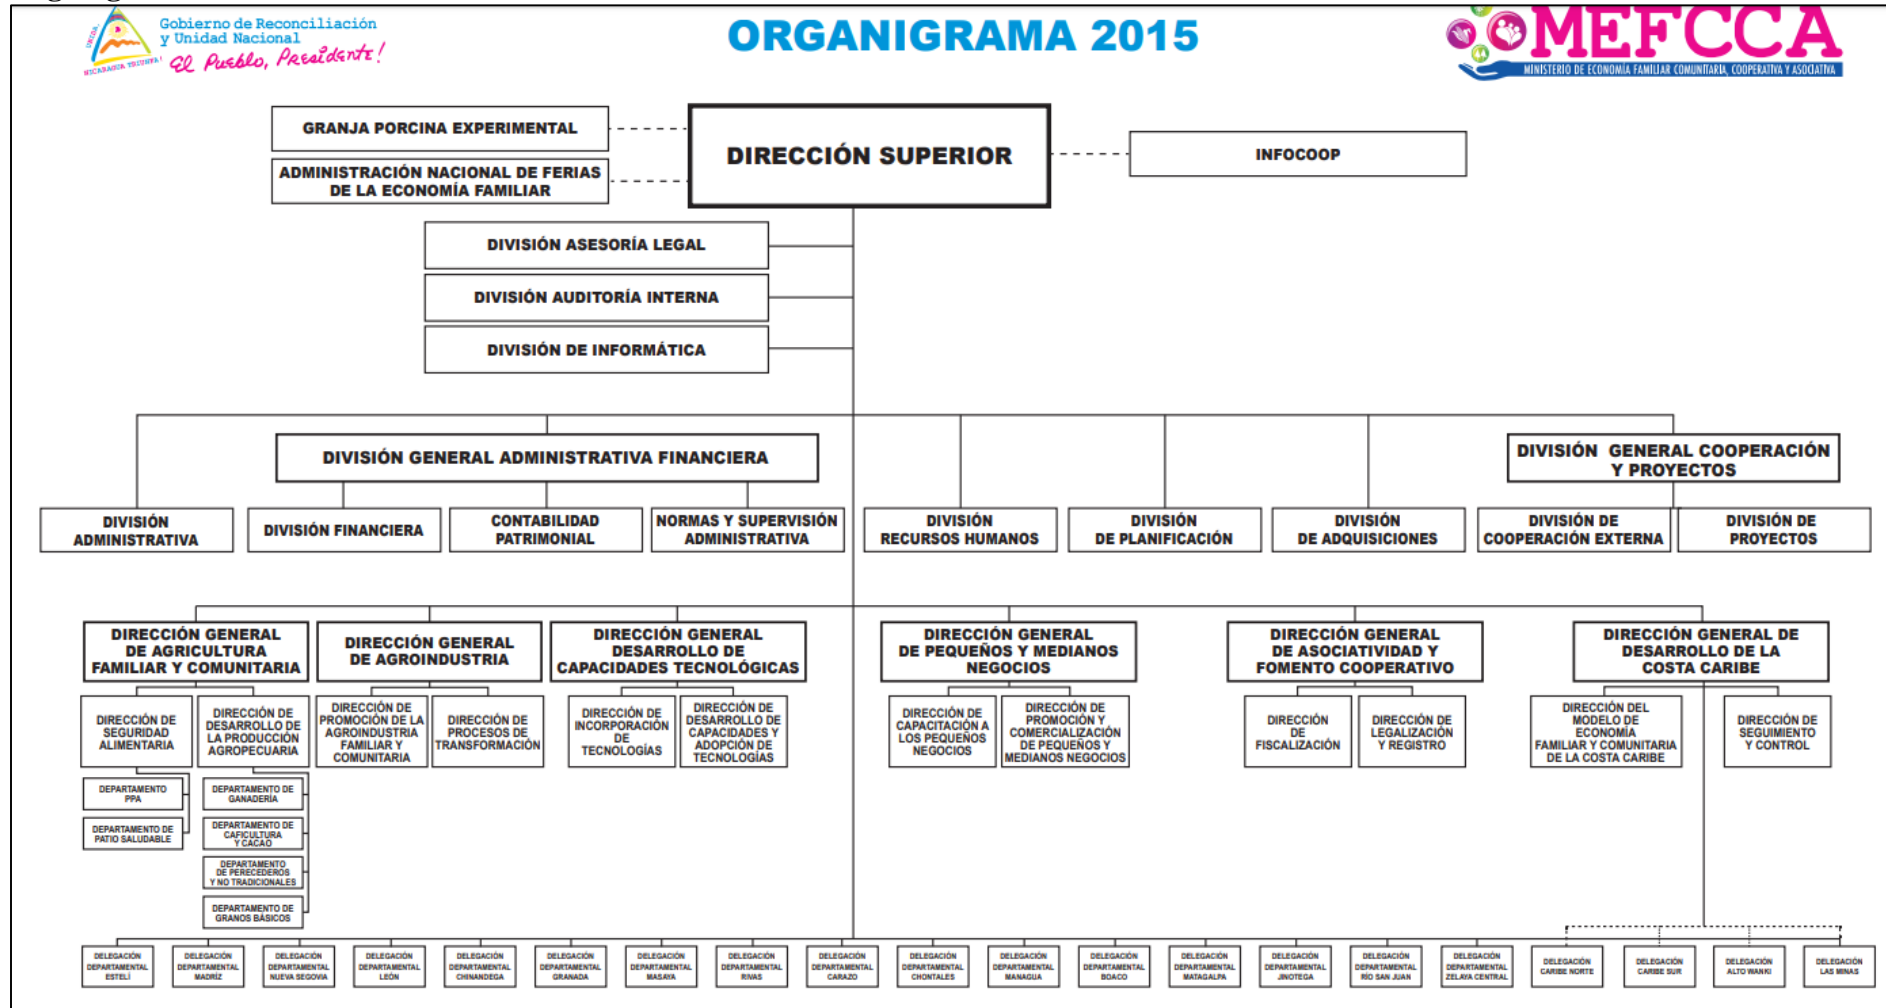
Gobierno de Reconciliación y Unidad Nacional
UNIDA NICARAGUA TRIUNFA!
El Pueblo, Presidente!

ORGANIGRAMA 2015

MEFCCA
MINISTERIO DE ECONOMÍA FAMILIAR COMUNITARIA, COOPERATIVA Y ASOCIATIVA

GRANJA PORCINA EXPERIMENTAL

ADMINISTRACIÓN NACIONAL DE FERIAS DE LA ECONOMÍA FAMILIAR

DIRECCIÓN SUPERIOR

INFOCOOP

DIVISIÓN ASESORÍA LEGAL

DIVISIÓN AUDITORÍA INTERNA

DIVISIÓN DE INFORMÁTICA

DIVISIÓN GENERAL ADMINISTRATIVA FINANCIERA

DIVISIÓN GENERAL COOPERACIÓN Y PROYECTOS

DIVISIÓN ADMINISTRATIVA

DIVISIÓN FINANCIERA

CONTABILIDAD PATRIMONIAL

NORMAS Y SUPERVISIÓN ADMINISTRATIVA

DIVISIÓN RECURSOS HUMANOS

DIVISIÓN DE PLANIFICACIÓN

DIVISIÓN DE ADQUISICIONES

DIVISIÓN DE COOPERACIÓN EXTERNA

DIVISIÓN DE PROYECTOS

DIRECCIÓN GENERAL DE AGRICULTURA FAMILIAR Y COMUNITARIA

DIRECCIÓN GENERAL DE AGROINDUSTRIA

DIRECCIÓN GENERAL DESARROLLO DE CAPACIDADES TECNOLÓGICAS

DIRECCIÓN GENERAL DE PEQUEÑOS Y MEDIANOS NEGOCIOS

DIRECCIÓN GENERAL DE ASOCIATIVIDAD Y FOMENTO COOPERATIVO

DIRECCIÓN GENERAL DE DESARROLLO DE LA COSTA CARIBE

DIRECCIÓN DE SEGURIDAD ALIMENTARIA

DIRECCIÓN DE DESARROLLO DE LA PRODUCCIÓN AGROPECUARIA

DIRECCIÓN DE PROMOCIÓN DE LA AGROINDUSTRIA FAMILIAR Y COMUNITARIA

DIRECCIÓN DE PROCESOS DE TRANSFORMACIÓN

DIRECCIÓN DE INCORPORACIÓN DE TECNOLOGÍAS

DIRECCIÓN DE DESARROLLO DE CAPACIDADES Y ADOPCIÓN DE TECNOLOGÍAS

DIRECCIÓN DE CAPACITACIÓN A LOS PEQUEÑOS NEGOCIOS

DIRECCIÓN DE PROMOCIÓN Y COMERCIALIZACIÓN DE PEQUEÑOS Y MEDIANOS NEGOCIOS

DIRECCIÓN DE FISCALIZACIÓN

DIRECCIÓN DE LEGALIZACIÓN Y REGISTRO

DIRECCIÓN DEL MODELO DE ECONOMÍA FAMILIAR Y COMUNITARIA DE LA COSTA CARIBE

DIRECCIÓN DE SEGUIMIENTO Y CONTROL

DEPARTAMENTO PPA

DEPARTAMENTO DE PATIO SALUDABLE

DEPARTAMENTO DE GANADERÍA

DEPARTAMENTO DE CAFICULTURA Y CACAO

DEPARTAMENTO DE PERECEDEROS Y NO TRADICIONALES

DEPARTAMENTO DE GRANOS BÁSICOS

DELEGACIÓN DEPARTAMENTAL ESTELÍ

DELEGACIÓN DEPARTAMENTAL MADRIZ

DELEGACIÓN DEPARTAMENTAL NUEVA SEGOVIA

DELEGACIÓN DEPARTAMENTAL LEÓN

DELEGACIÓN DEPARTAMENTAL CHINANDEGA

DELEGACIÓN DEPARTAMENTAL GRANADA

DELEGACIÓN DEPARTAMENTAL MASAYA

DELEGACIÓN DEPARTAMENTAL RIVAS

DELEGACIÓN DEPARTAMENTAL CARAZO

DELEGACIÓN DEPARTAMENTAL CHONTALES

DELEGACIÓN DEPARTAMENTAL MANAGUA

DELEGACIÓN DEPARTAMENTAL BOACO

DELEGACIÓN DEPARTAMENTAL MATAGALPA

DELEGACIÓN DEPARTAMENTAL JINOTEGA

DELEGACIÓN DEPARTAMENTAL RÍO SAN JUAN

DELEGACIÓN DEPARTAMENTAL ZELAYA CENTRAL

DELEGACIÓN CARIBE NORTE

DELEGACIÓN CARIBE SUR

DELEGACIÓN ALTO WANKI

DELEGACIÓN LAS MINAS